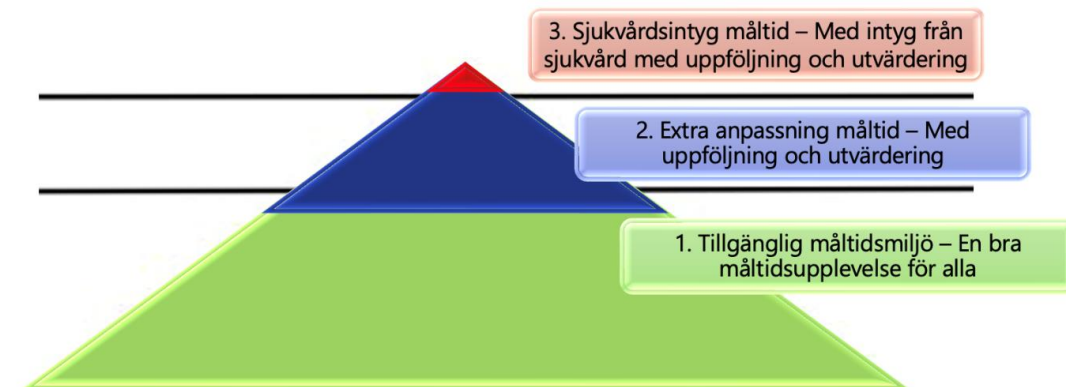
3. Sjukvårdsintyg måltid – Med intyg från sjukvård med uppföljning och utvärdering

2. Extra anpassning måltid – Med uppföljning och utvärdering

1. Tillgänglig måltidsmiljö – En bra måltidsupplevelse för alla